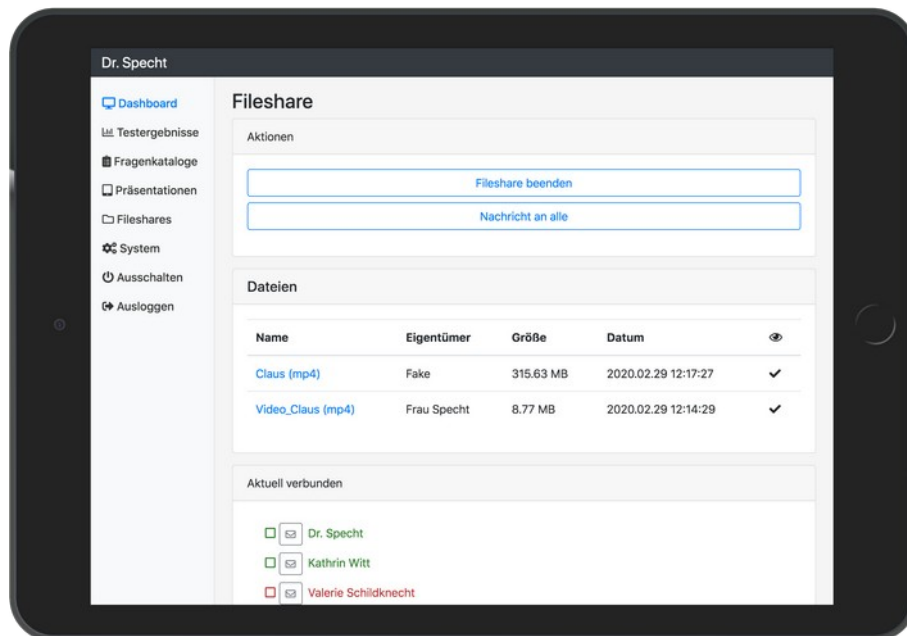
Dr. Specht

Dashboard
Testergebnisse
Fragenkataloge
Präsentationen
Fileshares
System
Ausschalten
Ausloggen

Fileshare

Aktionen

Fileshare beenden

Nachricht an alle

Dateien

| Name | Eigentümer | Größe | Datum | |
|---|---|---|---|---|
| Claus (mp4) | Fake | 315.63 MB | 2020.02.29 12:17:27 | ✓ |
| Video_Claus (mp4) | Frau Specht | 8.77 MB | 2020.02.29 12:14:29 | ✓ |

Aktuell verbunden

Dr. Specht
Kathrin Witt
Valerie Schildknecht